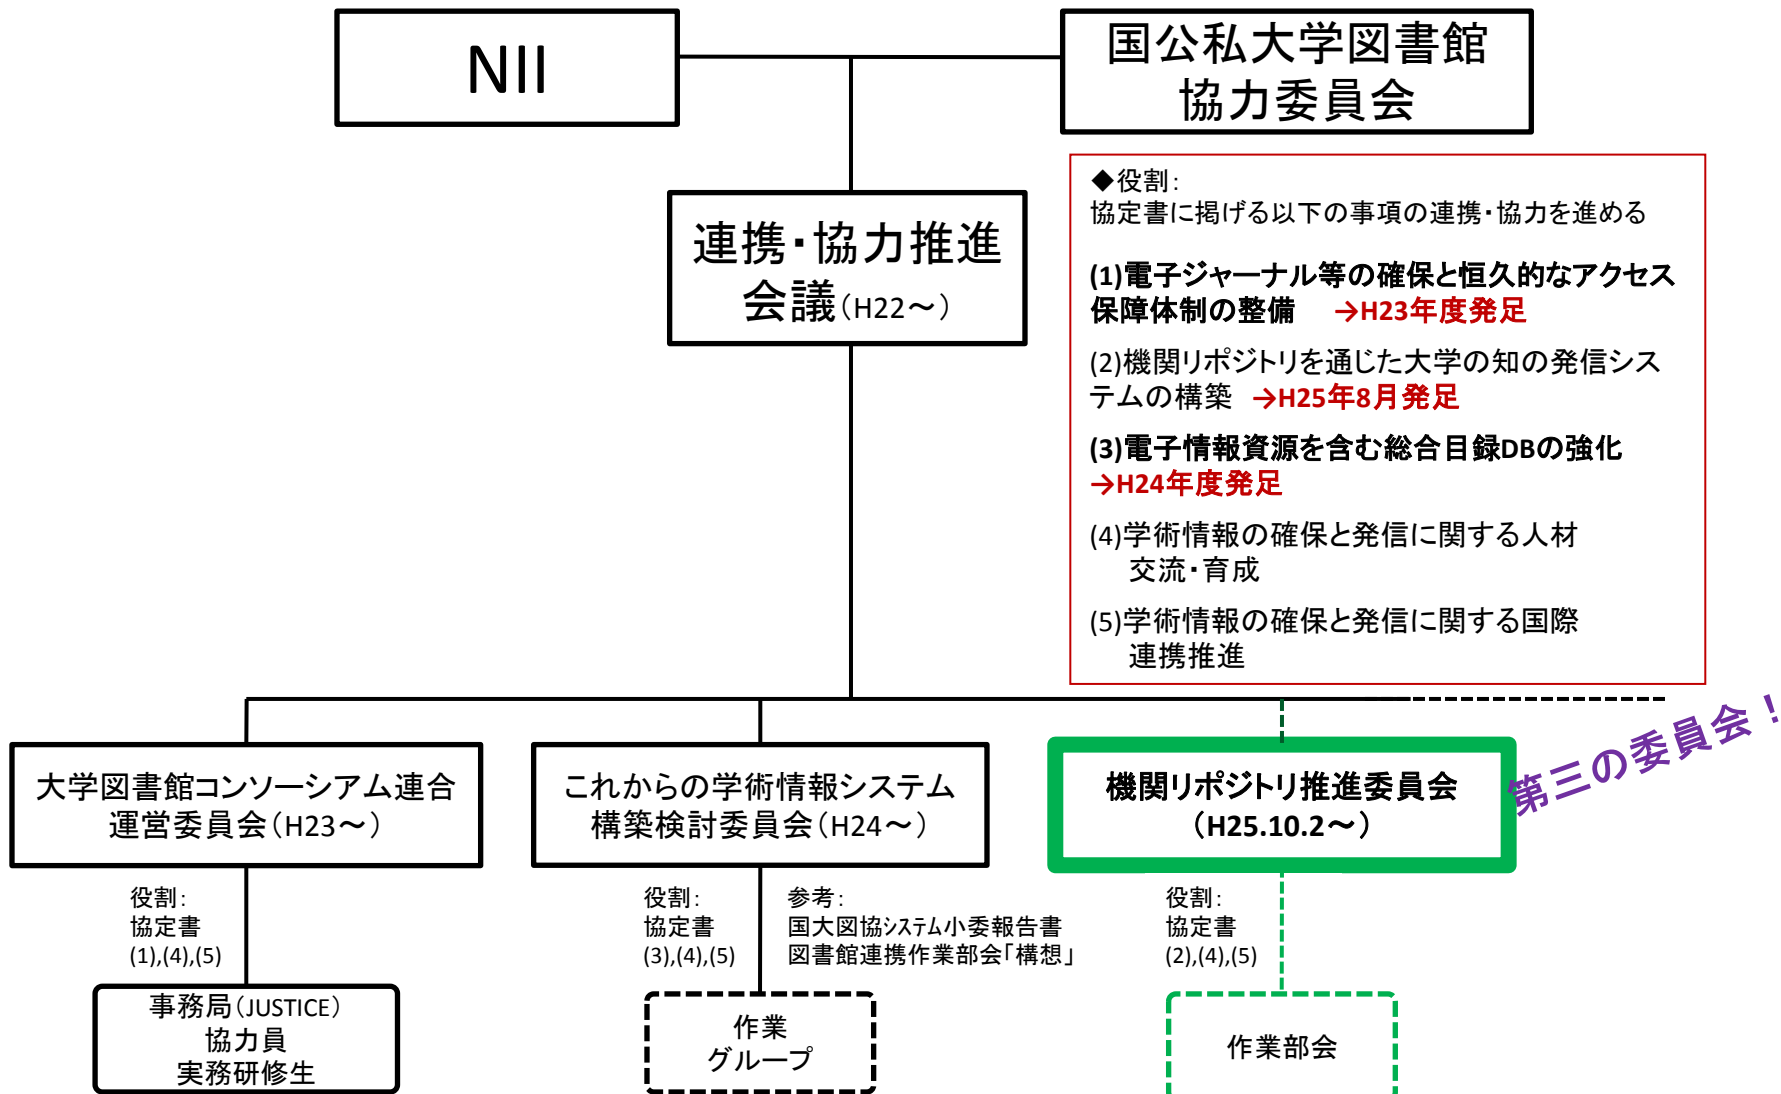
NII

国公私大学図書館協力委員会

連携・協力推進会議（H22～）

◆役割：
協定書に掲げる以下の事項の連携・協力を進める

(1)電子ジャーナル等の確保と恒久的なアクセス保障体制の整備　→H23年度発足

(2)機関リポジトリを通じた大学の知の発信システムの構築　→H25年8月発足

(3)電子情報資源を含む総合目録DBの強化
→H24年度発足

(4)学術情報の確保と発信に関する人材交流・育成

(5)学術情報の確保と発信に関する国際連携推進

大学図書館コンソーシアム連合運営委員会（H23～）

役割：
協定書
(1),(4),(5)

事務局（JUSTICE）
協力員
実務研修生

これからの学術情報システム構築検討委員会（H24～）

役割：
協定書
(3),(4),(5)

参考：
国大図協システム小委報告書
図書館連携作業部会「構想」

作業
グループ

機関リポジトリ推進委員会
（H25.10.2～）

第三の委員会！

役割：
協定書
(2),(4),(5)

作業部会